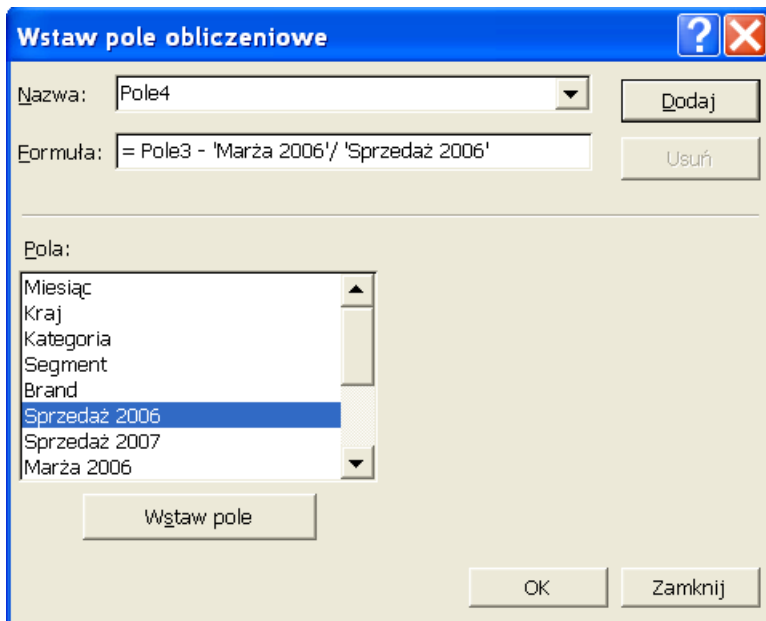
Wstaw pole obliczeniowe

?

Nazwa: Pole4

Dodaj

Formuła: = Pole3 - 'Marża 2006'/ 'Sprzedaż 2006'

Usuń

Pola:

Miesiąc
Kraj
Kategoria
Segment
Brand
Sprzedaż 2006
Sprzedaż 2007
Marża 2006

Wstaw pole

OK

Zamknij